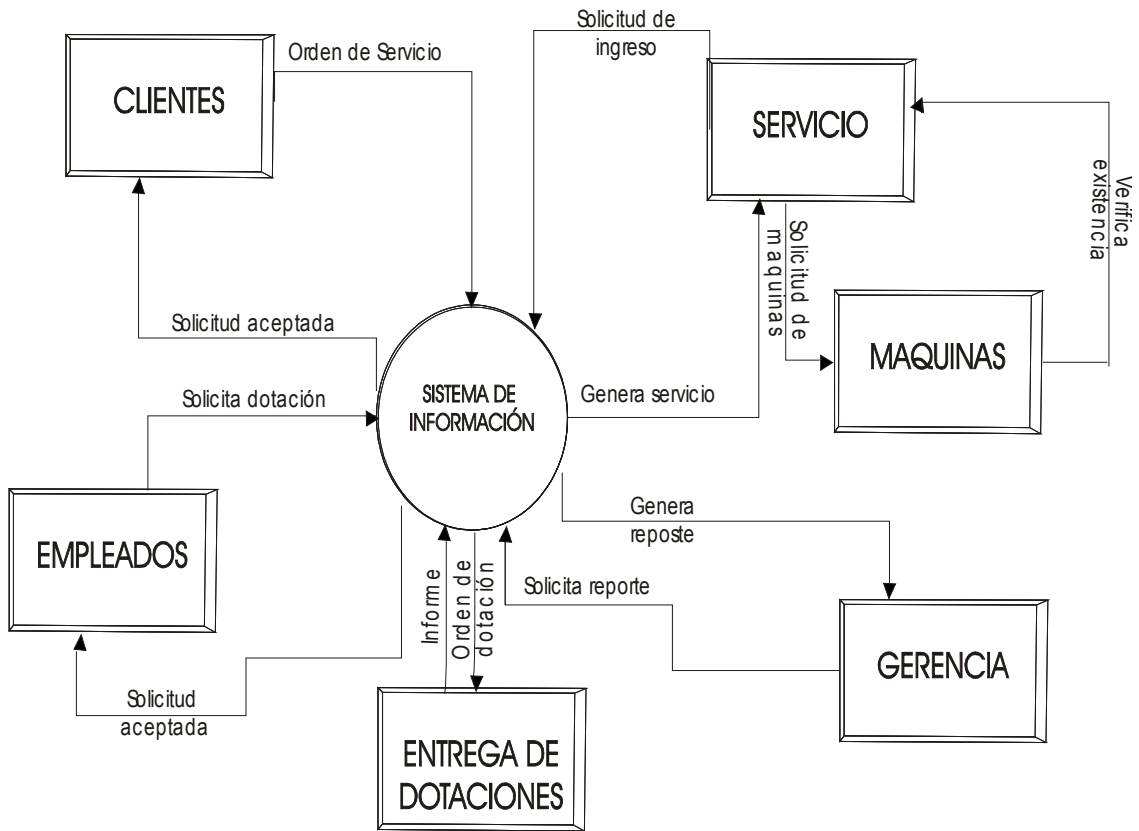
CLIENTES

Orden de Servicio

Solicitud de ingreso

SERVICIO

Verifica existencia

Solicitud de maquinas

MAQUINAS

Solicitud aceptada

Solicita dotación

SISTEMA DE INFORMACIÓN

Genera servicio

EMPLEADOS

Genera reposte

Informe

Orden de dotación

Solicita reporte

GERENCIA

Solicitud aceptada

ENTREGA DE DOTACIONES